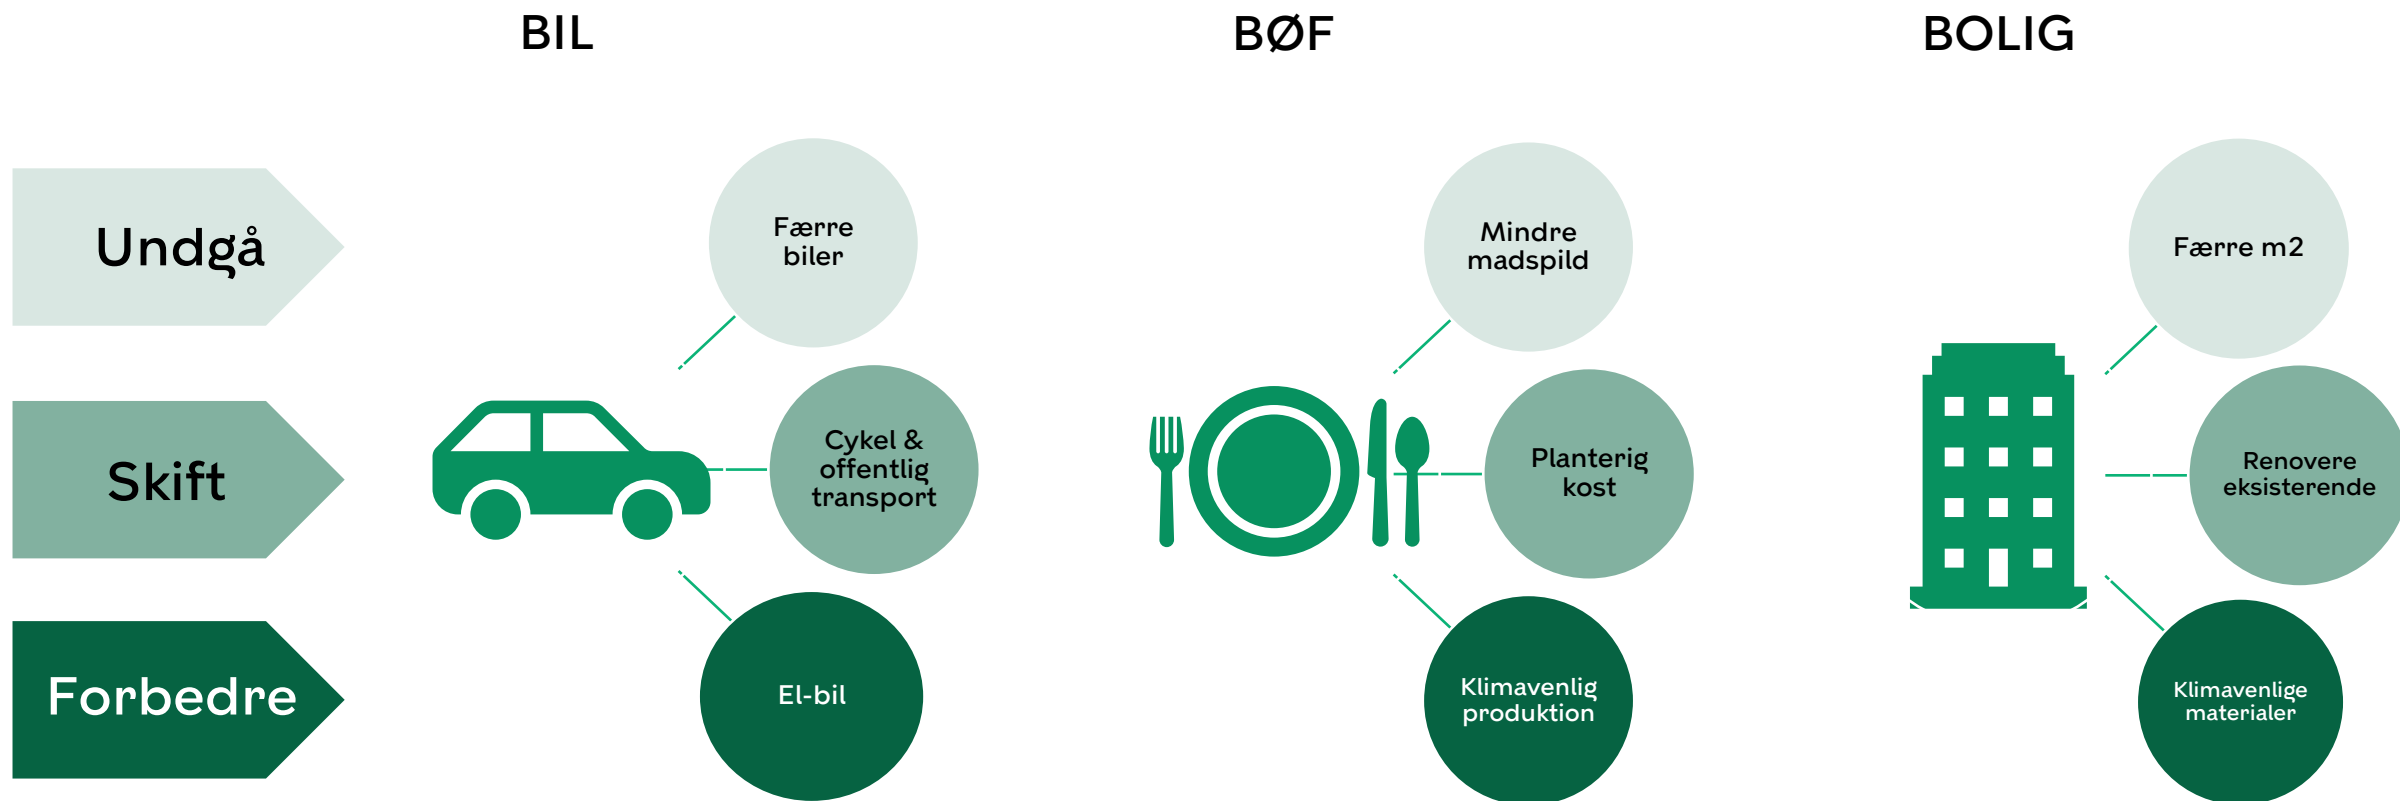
BIL

BØF

BOLIG

Undgå

Skift

Forbedre

Færre biler

Cykel & offentlig transport

El-bil

Mindre madspild

Planterig kost

Klimavenlig produktion

Færre m2

Renovere eksisterende

Klimavenlige materialer